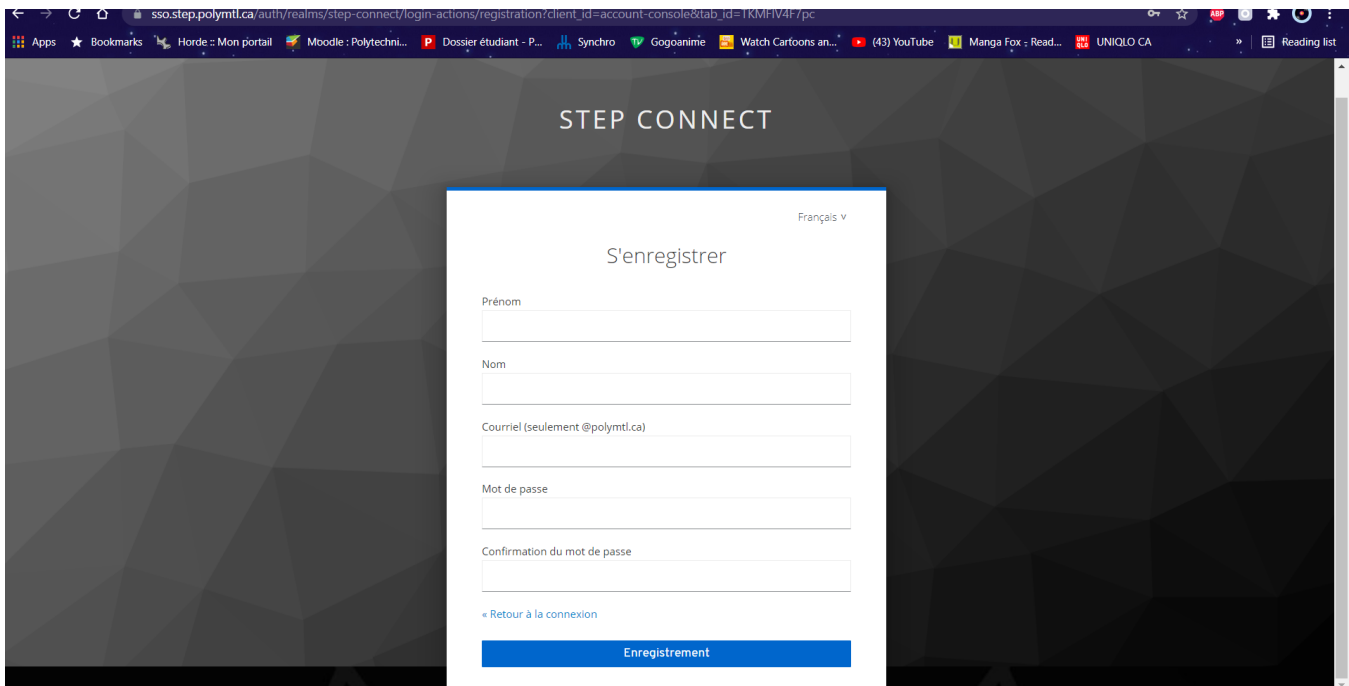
sso.step.polymtl.ca/auth/realms/step-connect/login-actions/registration?client_id=account-console&tab_id=TKMFIV4F7pc

ABP

Apps Bookmarks Horde :: Mon portail Moodle : Polytechni... Dossier étudiant - P... Synchro Gogoanime Watch Cartoons an... (43) YouTube Manga Fox - Read... UNIQLO CA » Reading list

STEP CONNECT

Français ∨

S'enregistrer

Prénom

Nom

Courriel (seulement @polymtl.ca)

Mot de passe

Confirmation du mot de passe

« Retour à la connexion

Enregistrement